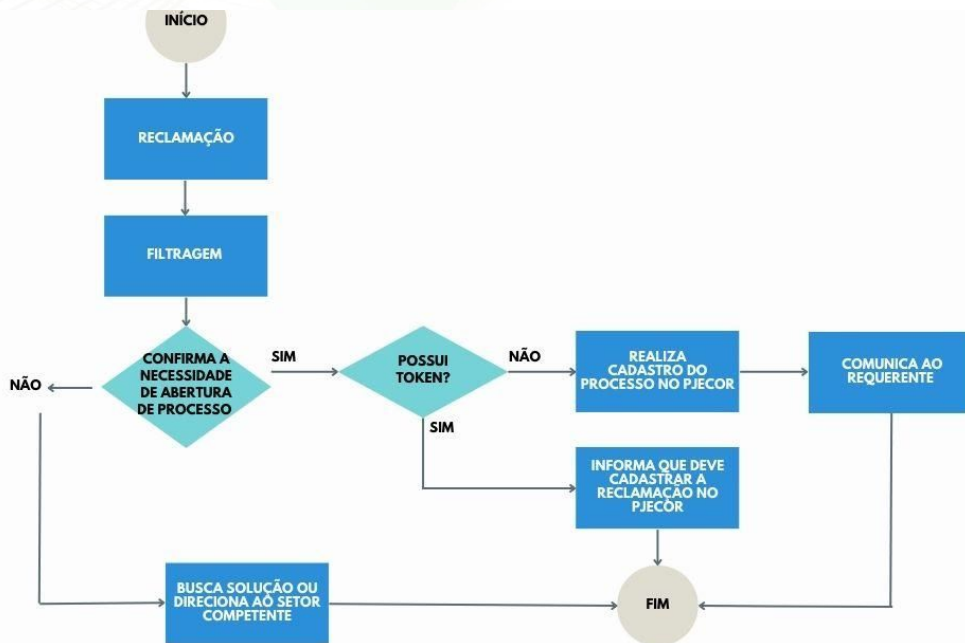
INÍCIO

RECLAMAÇÃO

FILTRAGEM

CONFIRMA A NECESSIDADE DE ABERTURA DE PROCESSO

NÃO

SIM

POSSUI TOKEN?

NÃO

SIM

REALIZA CADASTRO DO PROCESSO NO PJECOR

COMUNICA AO REQUERENTE

INFORMA QUE DEVE CADASTRAR A RECLAMAÇÃO NO PJECOR

BUSCA SOLUÇÃO OU DIRECIONA AO SETOR COMPETENTE

FIM